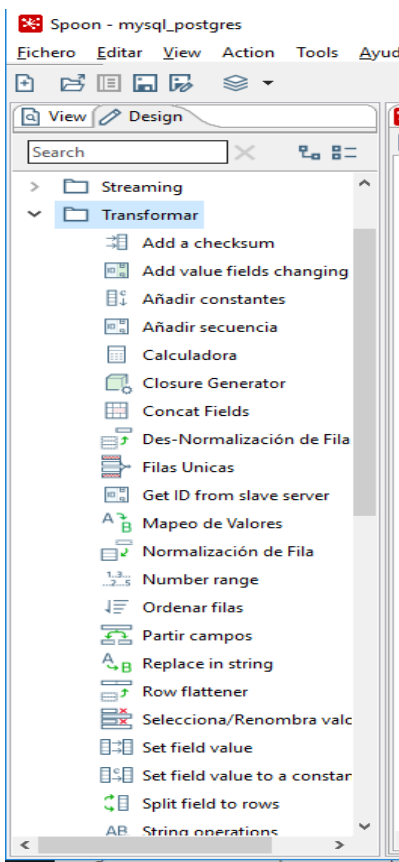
Spoon - mysql_postgres

Fichero Editar View Action Tools Ayud

View Design

Search

Streaming

Transformar

Add a checksum

Add value fields changing

Añadir constantes

Añadir secuencia

Calculadora

Closure Generator

Concat Fields

Des-Normalización de Fila

Filas Unicas

Get ID from slave server

Mapeo de Valores

Normalización de Fila

Number range

Ordenar filas

Partir campos

Replace in string

Row flattener

Selecciona/Renombra valc

Set field value

Set field value to a constar

Split field to rows

String operations